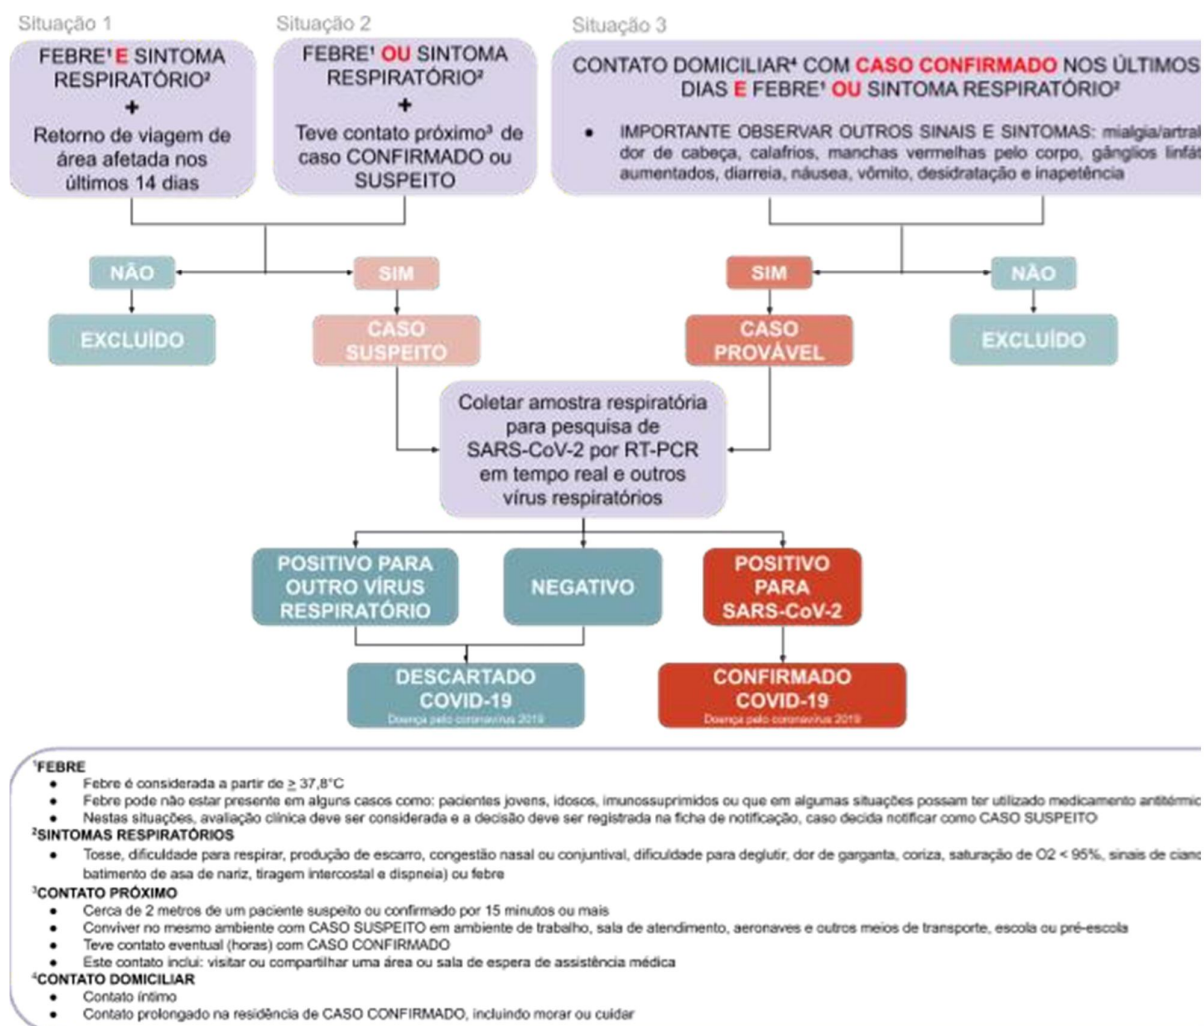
Situação 1

FEBRE¹ E SINTOMA RESPIRATÓRIO²
+
Retorno de viagem de área afetada nos últimos 14 dias

Situação 2

FEBRE¹ OU SINTOMA RESPIRATÓRIO²
+
Teve contato próximo³ de caso CONFIRMADO ou SUSPEITO

Situação 3

CONTATO DOMICILIAR⁴ COM CASO CONFIRMADO NOS ÚLTIMOS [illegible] DIAS E FEBRE¹ OU SINTOMA RESPIRATÓRIO²

• IMPORTANTE OBSERVAR OUTROS SINAIS E SINTOMAS: mialgia/artral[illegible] dor de cabeça, calafrios, manchas vermelhas pelo corpo, gânglios linfát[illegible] aumentados, diarreia, náusea, vômito, desidratação e inapetência

NÃO

SIM

EXCLUÍDO

CASO SUSPEITO

SIM

NÃO

CASO PROVÁVEL

EXCLUÍDO

Coletar amostra respiratória para pesquisa de SARS-CoV-2 por RT-PCR em tempo real e outros vírus respiratórios

POSITIVO PARA OUTRO VÍRUS RESPIRATÓRIO

NEGATIVO

POSITIVO PARA SARS-CoV-2

DESCARTADO COVID-19
Doença pelo coronavírus 2019

CONFIRMADO COVID-19
Doença pelo coronavírus 2019

¹FEBRE
• Febre é considerada a partir de $\geq$ 37,8°C
• Febre pode não estar presente em alguns casos como: pacientes jovens, idosos, imunossuprimidos ou que em algumas situações possam ter utilizado medicamento antitérmic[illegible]
• Nestas situações, avaliação clínica deve ser considerada e a decisão deve ser registrada na ficha de notificação, caso decida notificar como CASO SUSPEITO
²SINTOMAS RESPIRATÓRIOS
• Tosse, dificuldade para respirar, produção de escarro, congestão nasal ou conjuntival, dificuldade para deglutir, dor de garganta, coriza, saturação de O2 < 95%, sinais de cian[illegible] batimento de asa de nariz, tiragem intercostal e dispneia) ou febre
³CONTATO PRÓXIMO
• Cerca de 2 metros de um paciente suspeito ou confirmado por 15 minutos ou mais
• Conviver no mesmo ambiente com CASO SUSPEITO em ambiente de trabalho, sala de atendimento, aeronaves e outros meios de transporte, escola ou pré-escola
• Teve contato eventual (horas) com CASO CONFIRMADO
• Este contato inclui: visitar ou compartilhar uma área ou sala de espera de assistência médica
⁴CONTATO DOMICILIAR
• Contato íntimo
• Contato prolongado na residência de CASO CONFIRMADO, incluindo morar ou cuidar